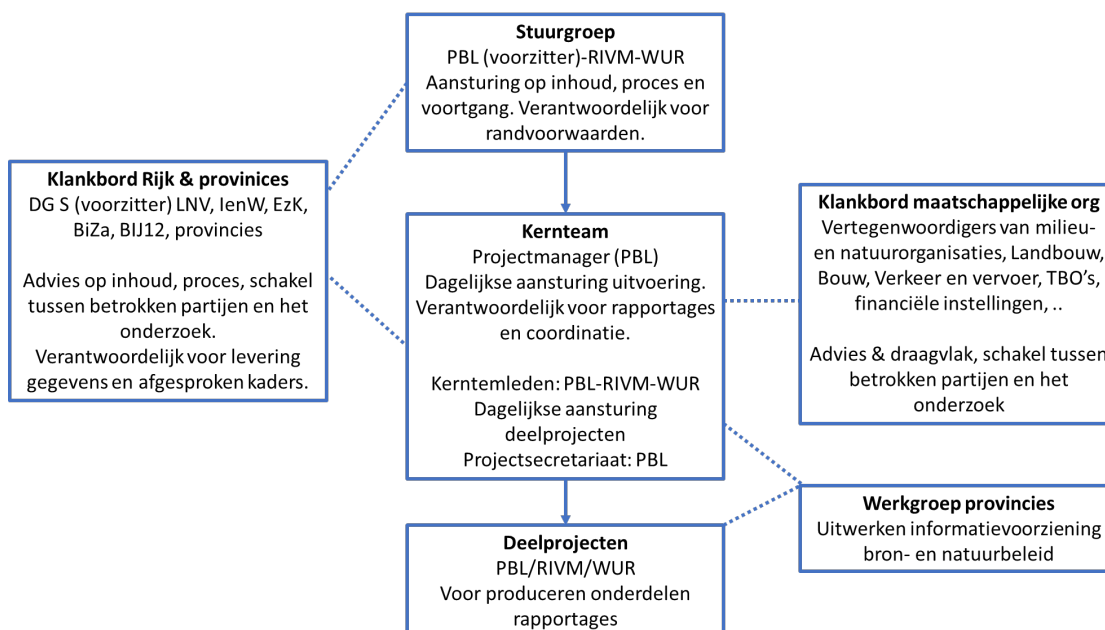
**Stuurgroep**
PBL (voorzitter)-RIVM-WUR
Aansturing op inhoud, proces en voortgang. Verantwoordelijk voor randvoorwaarden.

**Klankbord Rijk & provinices**
DG S (voorzitter) LNV, IenW, EzK, BiZa, BIJ12, provincies

Advies op inhoud, proces, schakel tussen betrokken partijen en het onderzoek.
Verantwoordelijk voor levering gegevens en afgesproken kaders.

**Kernteam**
Projectmanager (PBL)
Dagelijkse aansturing uitvoering.
Verantwoordelijk voor rapportages en coordinatie.

Kerntemleden: PBL-RIVM-WUR
Dagelijkse aansturing deelprojecten
Projectsecretariaat: PBL

**Klankbord maatschappelijke org**
Vertegenwoordigers van milieu- en natuurorganisaties, Landbouw, Bouw, Verkeer en vervoer, TBO's, financiële instellingen, ..

Advies & draagvlak, schakel tussen betrokken partijen en het onderzoek

**Werkgroep provincies**
Uitwerken informatievoorziening bron- en natuurbeleid

**Deelprojecten**
PBL/RIVM/WUR
Voor produceren onderdelen rapportages